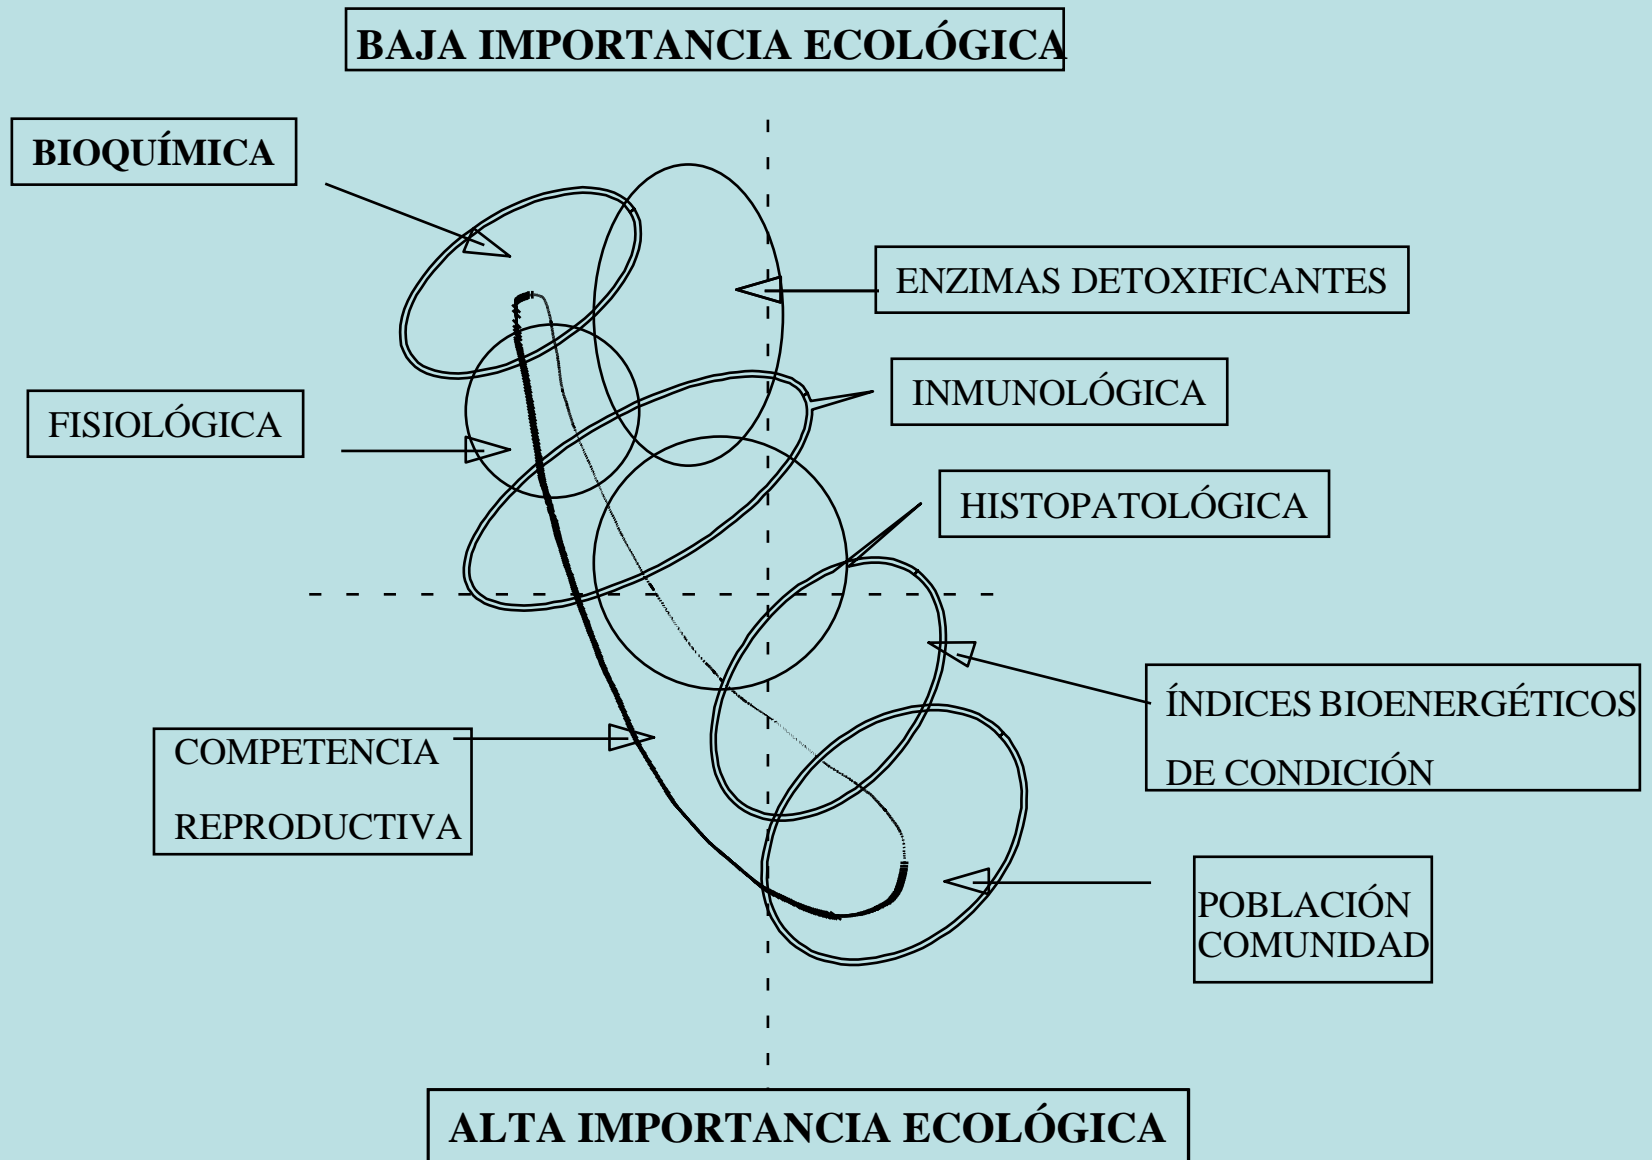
BAJA IMPORTANCIA ECOLÓGICA

BIOQUÍMICA

ENZIMAS DETOXIFICANTES

FISIOLÓGICA

INMUNOLÓGICA

HISTOPATOLÓGICA

ÍNDICES BIOENERGÉTICOS DE CONDICIÓN

COMPETENCIA REPRODUCTIVA

POBLACIÓN COMUNIDAD

ALTA IMPORTANCIA ECOLÓGICA